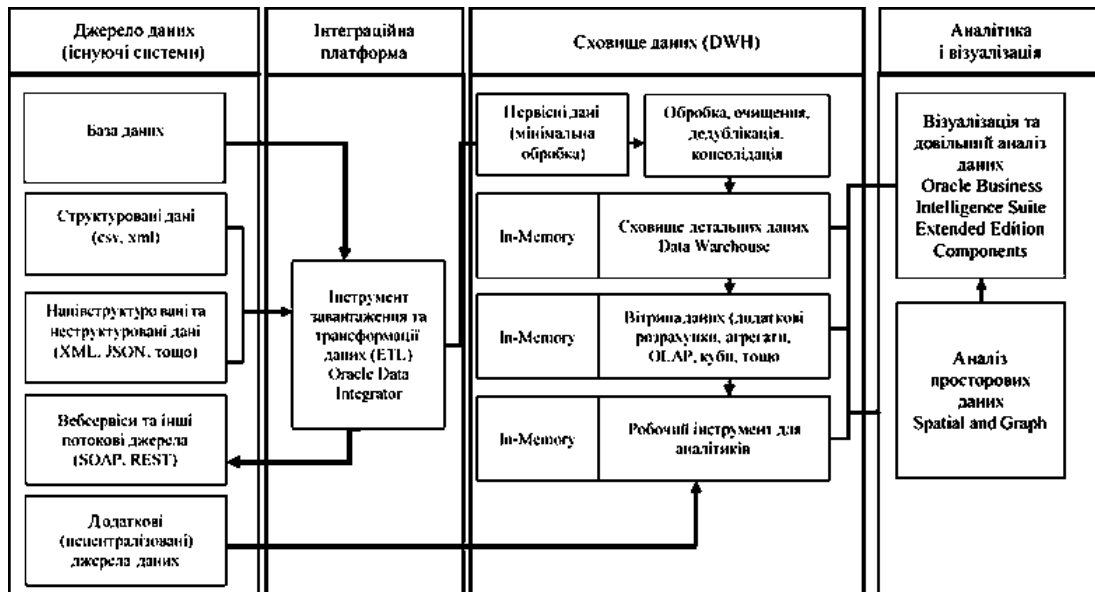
Джерело даних (існуючі системи)

Інтеграційна платформа

Сховище даних (DWH)

Аналітика і візуалізація

База даних

Структуровані дані (csv, xml)

Напівструктуровані та неструктуровані дані (XML, JSON, тощо)

Вебсервіси та інші потокові джерела (SOAP, REST)

Додаткові (нецентралізовані) джерела даних

Інструмент завантаження та трансформації даних (ETL) Oracle Data Integrator

Первісні дані (мінімальна обробка)

Обробка, очищення, дедублікація, консолідація

In-Memory

Сховище детальних даних Data Warehouse

In-Memory

Вітрина даних (додаткові розрахунки, агрегати, OLAP, куби, тощо)

In-Memory

Робочий інструмент для аналітиків

Візуалізація та довільний аналіз даних Oracle Business Intelligence Suite Extended Edition Components

Аналіз просторових даних Spatial and Graph